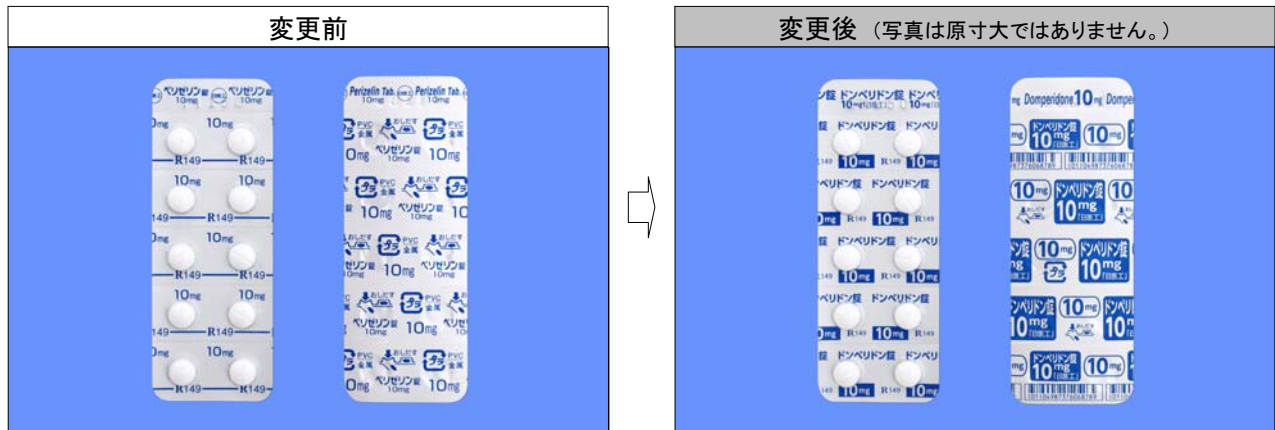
変更前

ペリゼリン錠 10mg ペリゼリン錠 10mg

10mg 10mg
R149 R149
10mg 10mg
R149 R149
10mg 10mg
R149 R149
10mg 10mg
R149 R149
10mg 10mg
R149 R149

Perizelin Tab. 10mg Perizelin Tab.
PVC 金属 おしだす PVC 金属
10mg ペリゼリン錠 10mg 10mg
ペリゼリン錠 10mg 10mg
PVC 金属 おしだす PVC 金属
ペリゼリン錠 10mg 10mg
ペリゼリン錠 10mg 10mg
PVC 金属 おしだす PVC 金属
ペリゼリン錠 10mg 10mg

変更後 （写真は原寸大ではありません。）

ドンペリドン錠 10mg「日医工」 ドンペリドン錠 10mg
ドンペリドン錠 ドンペリドン錠 ドンペリ
R149 10mg R149 10mg
ドンペリドン錠 ドンペリドン錠
R149 10mg R149 10mg
ドンペリドン錠 ドンペリドン錠 ドンペリ
R149 10mg R149 10mg
ドンペリドン錠 ドンペリドン錠
R149 10mg R149 10mg
ドンペリドン錠 ドンペリドン錠 ドンペリ
R149 10mg R149 10mg

Domperidone 10mg Domperidone
ドンペリドン錠 10mg「日医工」 (10mg)
(10mg) ドンペリドン錠 10mg「日医工」
おしだす
ドンペリドン錠 10mg「日医工」 (10mg)
(10mg) ドンペリドン錠 10mg「日医工」
ドンペリドン錠 10mg「日医工」 (10mg)